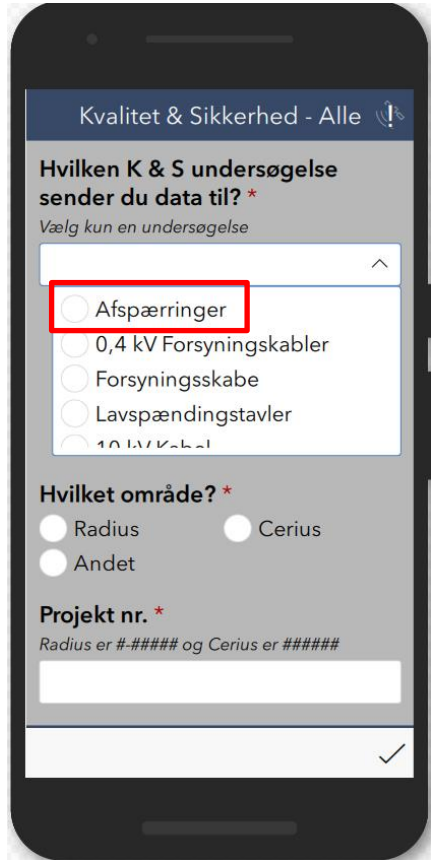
Kvalitet & Sikkerhed - Alle

Hvilken K & S undersøgelse sender du data til? *

Vælg kun en undersøgelse

Afspærringer
0,4 kV Forsyningskabler
Forsyningsskabe
Lavspændingstavler
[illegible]

Hvilket område? *

Radius
Cerius
Andet

Projekt nr. *

Radius er #-##### og Cerius er ######